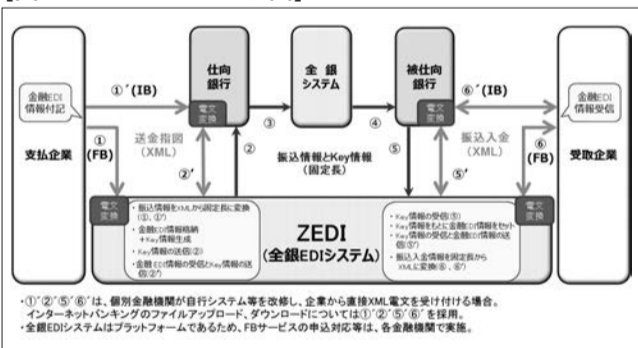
金融EDI情報付記

①´(IB)

仕向銀行

電文変換

全銀システム

被仕向銀行

電文変換

⑥´(IB)

金融EDI情報受信

①(FB)

支払企業

送金指図(XML)

②

③

④

振込情報とKey情報(固定長)

⑤

振込入金(XML)

⑥(FB)

受取企業

②´

⑤´

電文変換

・振込情報をXMLから固定長に変換(①、①´)
・金融EDI情報格納+Key情報生成
・Key情報の送信(②)
・金融EDI情報の受信とKey情報の送信(②´)

ZEDI
(全銀EDIシステム)

・Key情報の受信(⑤)
・Key情報をもとに金融EDI情報をセット
・Key情報の受信と金融EDI情報の送信(⑤´)
・振込入金情報を固定長からXMLに変換(⑥、⑥´)

電文変換

・①´②´⑤´⑥´は、個別金融機関が自行システム等を改修し、企業から直接XML電文を受け付ける場合。インターネットバンキングのファイルアップロード、ダウンロードについては①´②´⑤´⑥´を採用。
・全銀EDIシステムはプラットフォームであるため、FBサービスの申込対応等は、各金融機関で実施。